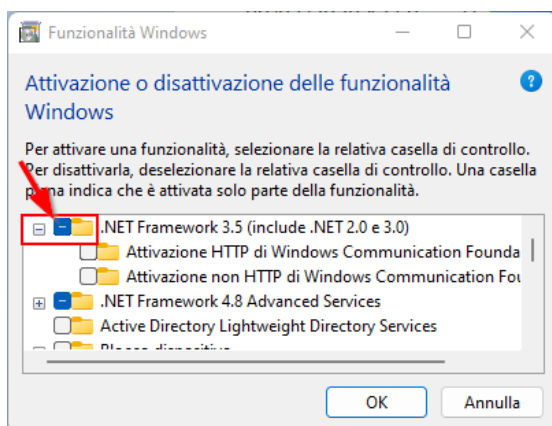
Funzionalità Windows

Attivazione o disattivazione delle funzionalità Windows

Per attivare una funzionalità, selezionare la relativa casella di controllo. Per disattivarla, deselezionare la relativa casella di controllo. Una casella p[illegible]na indica che è attivata solo parte della funzionalità.

.NET Framework 3.5 (include .NET 2.0 e 3.0)
Attivazione HTTP di Windows Communication Founda
Attivazione non HTTP di Windows Communication Fou
.NET Framework 4.8 Advanced Services
Active Directory Lightweight Directory Services
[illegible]

OK
Annulla